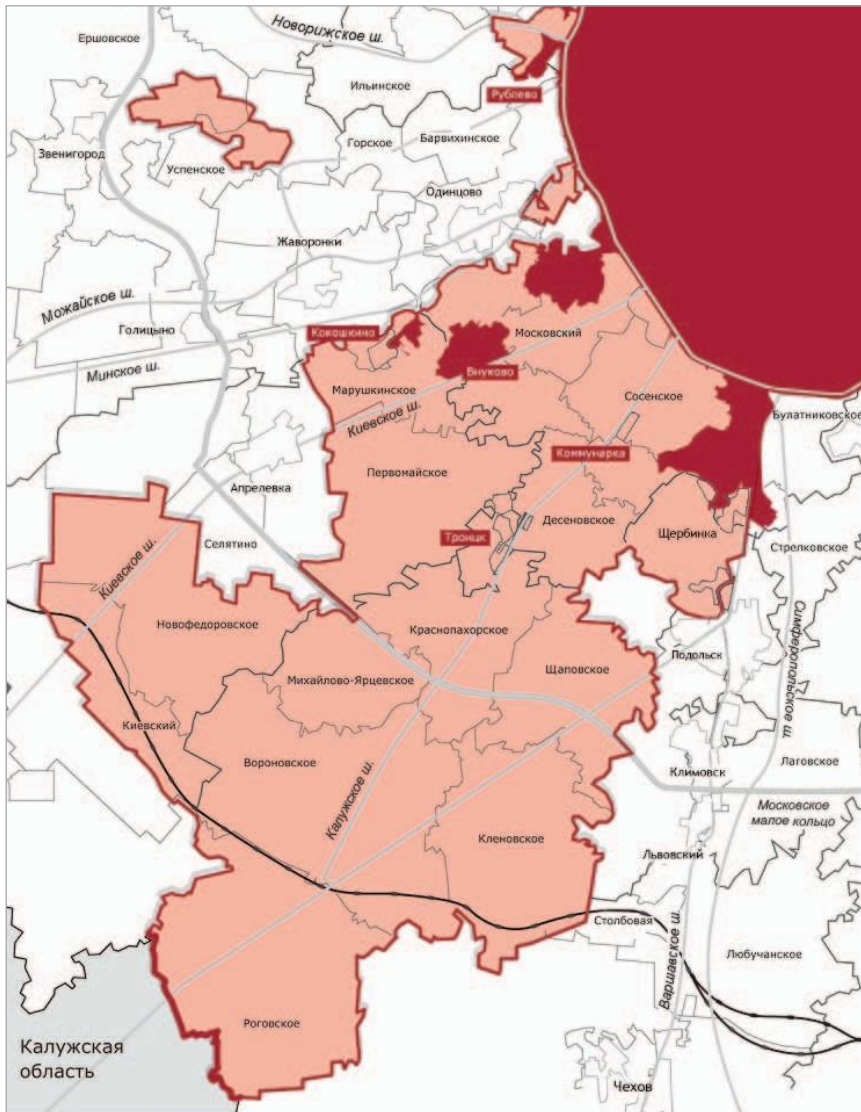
Новорижское ш.
Ершовское
Ильинское
Рублево
Звенигород
Горское
Барвихинское
Успенское
Одинцово
Жаворонки
Можайское ш.
Голицыно
Кокошкино
Московский
Минское ш.
Марушкинское
Внуково
Сосенское
Киевское ш.
Булатниковское
Коммунарка
Первомайское
Апрелевка
Десеновское
Троицк
Селятино
Щербинка
Стрелковское
Киевское ш.
Новофедоровское
Краснопахорское
Симферопольское ш.
Михайлово-Ярцевское
Щаповское
Подольск
Киевский
Вороновское
Климовск
Лаговское
Калужское ш.
Московское малое кольцо
Кленовское
Львовский
Столбовая
Варшавское ш.
Любучанское
Роговское
Калужская область
Чехов